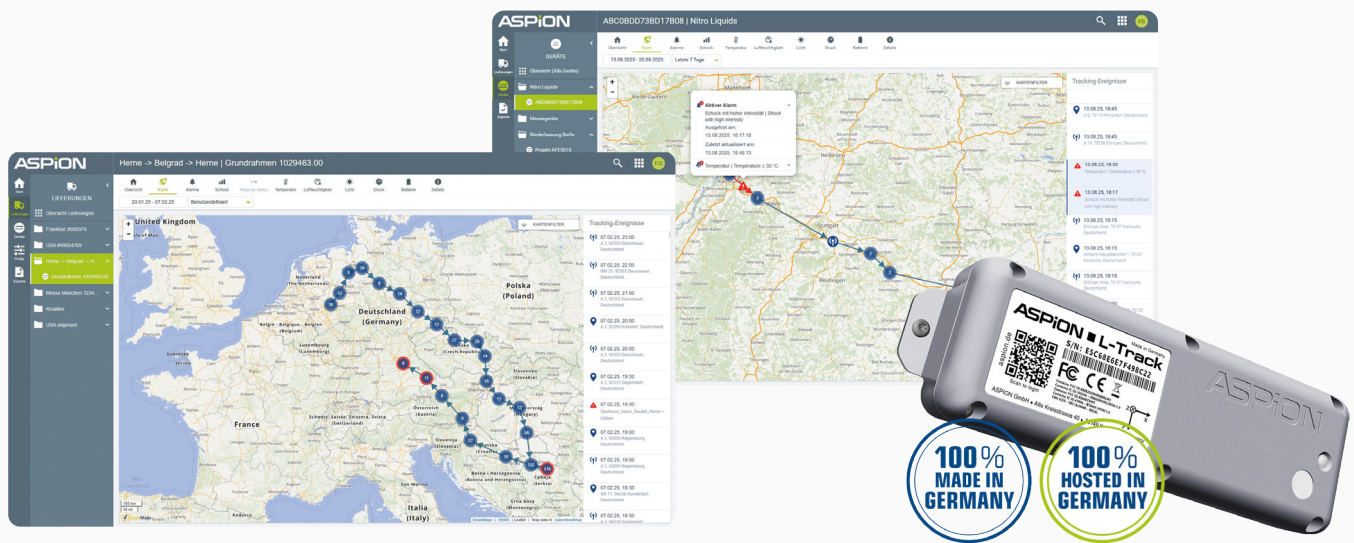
ASPION
ABC0BDD73BD17B08 | Nitro Liquids
GERÄTE
Übersicht (Alle Geräte)
Nitro Liquids
ABC0BDD73BD17B08
Messegeräte
Niederlassung Berlin
Projekt AFE3615
Übersicht Karte Alarme Schock Temperatur Luftfeuchtigkeit Licht Druck Batterie Details
13.08.2025 - 20.08.2025 Letzte 7 Tage
KARTENFILTER
Tracking-Ereignisse
Aktiver Alarm
Schock mit hoher Intensität | Shock with high intensity
Ausgelöst am:
13.08.2025, 18:17:15
Zuletzt aktualisiert am:
13.08.2025, 18:45:13
Temperatur | Temperatur ≥ 30 °C
13.08.25, 18:45
13.08.25, 18:45
13.08.25, 18:30
13.08.25, 18:17
13.08.25, 18:15
13.08.25, 18:15
13.08.25, 18:15

ASPION
Herne -> Belgrad -> Herne | Grundrahmen 1029463.00
LIEFERUNGEN
Übersicht Lieferungen
Frankfurt 4586075
USA #4604709
Herne -> Belgrad -> Herne
Grundrahmen 1029463.00
Messe München 1234...
Kroatien
USA allgemein
Übersicht Karte Alarme Schock Neigung (Beta) Temperatur Luftfeuchtigkeit Licht Druck Batterie Details
20.01.25 - 07.02.25 Benutzerdefiniert
KARTENFILTER
Tracking-Ereignisse
United Kingdom
Nederland (The Netherlands)
Deutschland (Germany)
Polska (Poland)
Belgique - België - Belgien
France
Slovensko
Schweiz, Suisse, Svizzera, Svizra (Switzerland)
Slovenija
Hrvatska (Croatia)
Bosna i Hercegovina
Србија (Serbia)
Crna Gora
Italia (Italy)
07.02.25, 23:00
07.02.25, 22:00
07.02.25, 21:00
07.02.25, 20:00
07.02.25, 20:00
07.02.25, 19:30
07.02.25, 19:30
07.02.25, 19:30
07.02.25, 19:00
07.02.25, 18:30
07.02.25, 18:30

ASPION ■ L-Track
aspion.de
S/N: E3C686E6FF498C22
Made in Germany
Scan to login
ASPION GmbH • Alte Kreisstrasse 40
ASPION
100% MADE IN GERMANY
100% HOSTED IN GERMANY